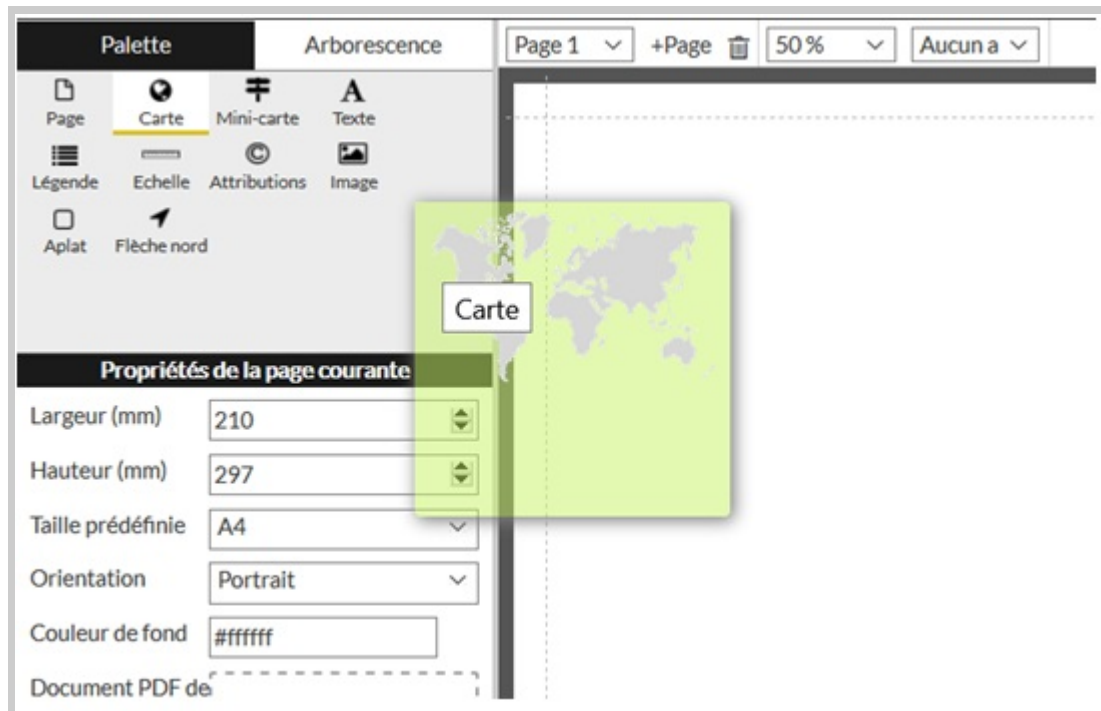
Palette | Arborescence

Page 1 | +Page | 50 % | Aucun a

Page
Carte
Mini-carte
Texte
Légende
Echelle
Attributions
Image
Aplat
Flèche nord

Carte

Propriétés de la page courante

Largeur (mm) 210

Hauteur (mm) 297

Taille prédéfinie A4

Orientation Portrait

Couleur de fond #ffffff

Document PDF de